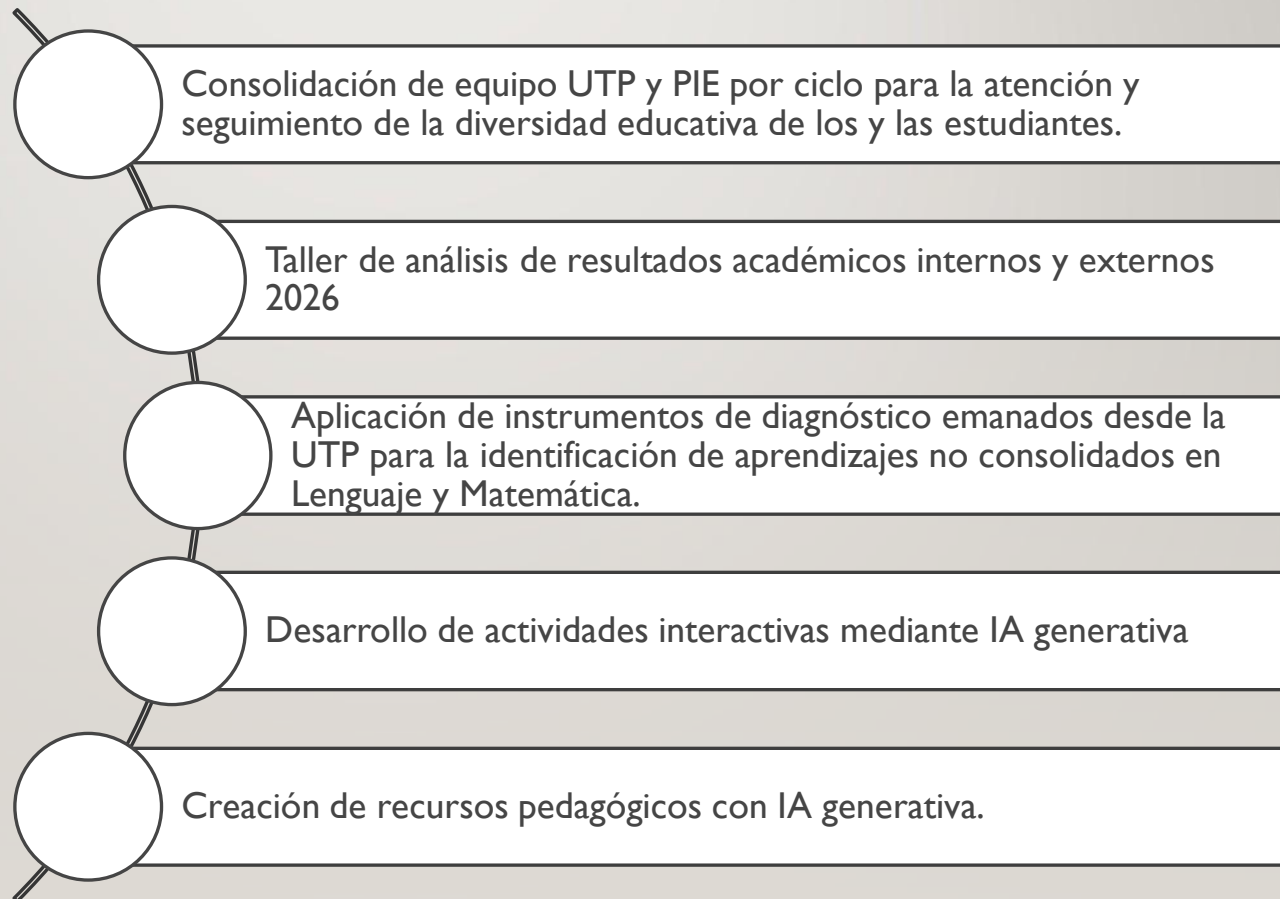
Consolidación de equipo UTP y PIE por ciclo para la atención y seguimiento de la diversidad educativa de los y las estudiantes.

Taller de análisis de resultados académicos internos y externos 2026

Aplicación de instrumentos de diagnóstico emanados desde la UTP para la identificación de aprendizajes no consolidados en Lenguaje y Matemática.

Desarrollo de actividades interactivas mediante IA generativa

Creación de recursos pedagógicos con IA generativa.